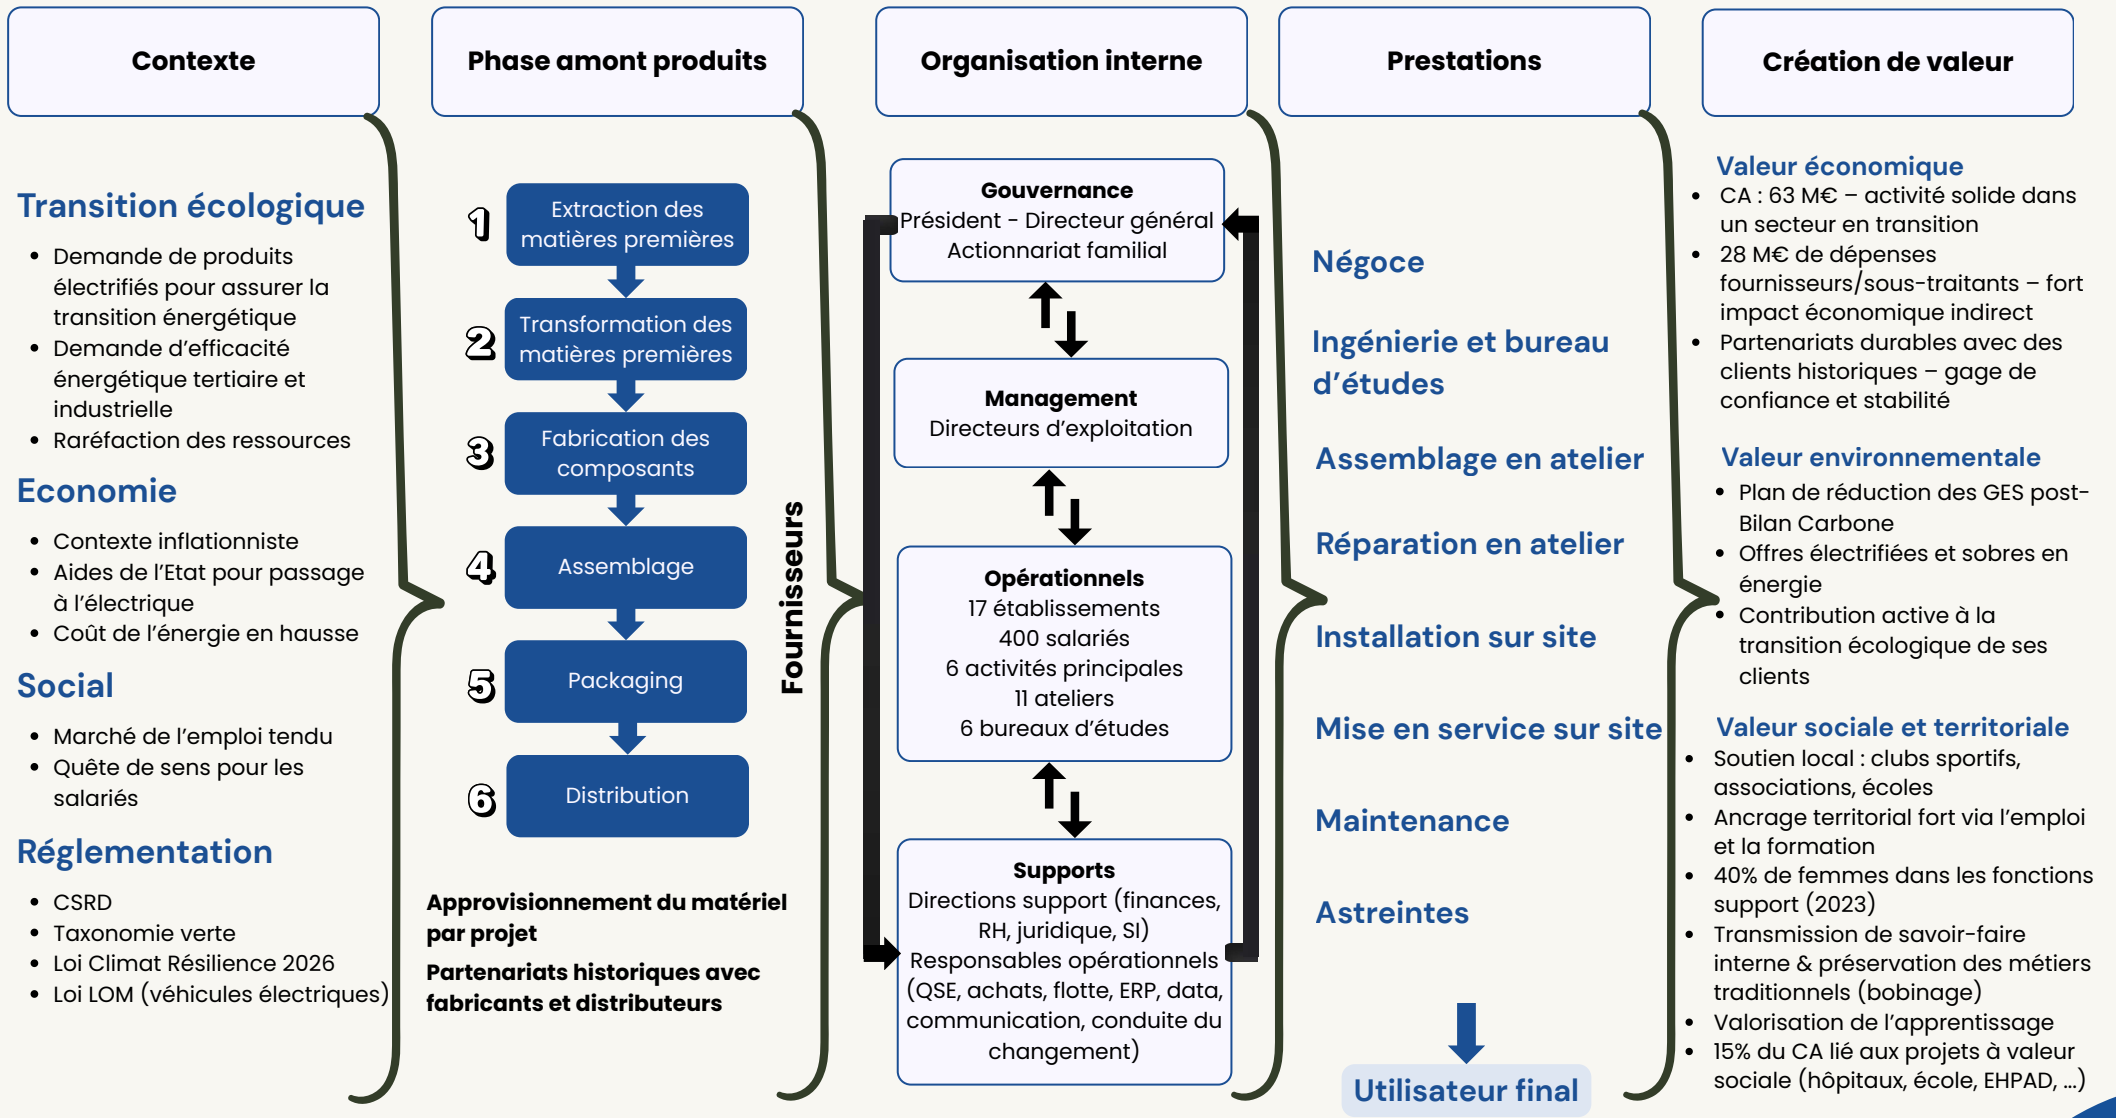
Contexte

Transition écologique
- Demande de produits électrifiés pour assurer la transition énergétique
- Demande d'efficacité énergétique tertiaire et industrielle
- Raréfaction des ressources

Economie
- Contexte inflationniste
- Aides de l'Etat pour passage à l'électrique
- Coût de l'énergie en hausse

Social
- Marché de l'emploi tendu
- Quête de sens pour les salariés

Réglementation
- CSRD
- Taxonomie verte
- Loi Climat Résilience 2026
- Loi LOM (véhicules électriques)

Phase amont produits

1 Extraction des matières premières
2 Transformation des matières premières
3 Fabrication des composants
4 Assemblage
5 Packaging
6 Distribution

Fournisseurs

Approvisionnement du matériel par projet

Partenariats historiques avec fabricants et distributeurs

Organisation interne

Gouvernance
Président - Directeur général
Actionnariat familial

Management
Directeurs d'exploitation

Opérationnels
17 établissements
400 salariés
6 activités principales
11 ateliers
6 bureaux d'études

Supports
Directions support (finances, RH, juridique, SI)
Responsables opérationnels (QSE, achats, flotte, ERP, data, communication, conduite du changement)

Prestations

Négoce

Ingénierie et bureau d'études

Assemblage en atelier

Réparation en atelier

Installation sur site

Mise en service sur site

Maintenance

Astreintes

Utilisateur final

Création de valeur

Valeur économique
- CA : 63 M€ – activité solide dans un secteur en transition
- 28 M€ de dépenses fournisseurs/sous-traitants – fort impact économique indirect
- Partenariats durables avec des clients historiques – gage de confiance et stabilité

Valeur environnementale
- Plan de réduction des GES post-Bilan Carbone
- Offres électrifiées et sobres en énergie
- Contribution active à la transition écologique de ses clients

Valeur sociale et territoriale
- Soutien local : clubs sportifs, associations, écoles
- Ancrage territorial fort via l'emploi et la formation
- 40% de femmes dans les fonctions support (2023)
- Transmission de savoir-faire interne & préservation des métiers traditionnels (bobinage)
- Valorisation de l'apprentissage
- 15% du CA lié aux projets à valeur sociale (hôpitaux, école, EHPAD, ...)